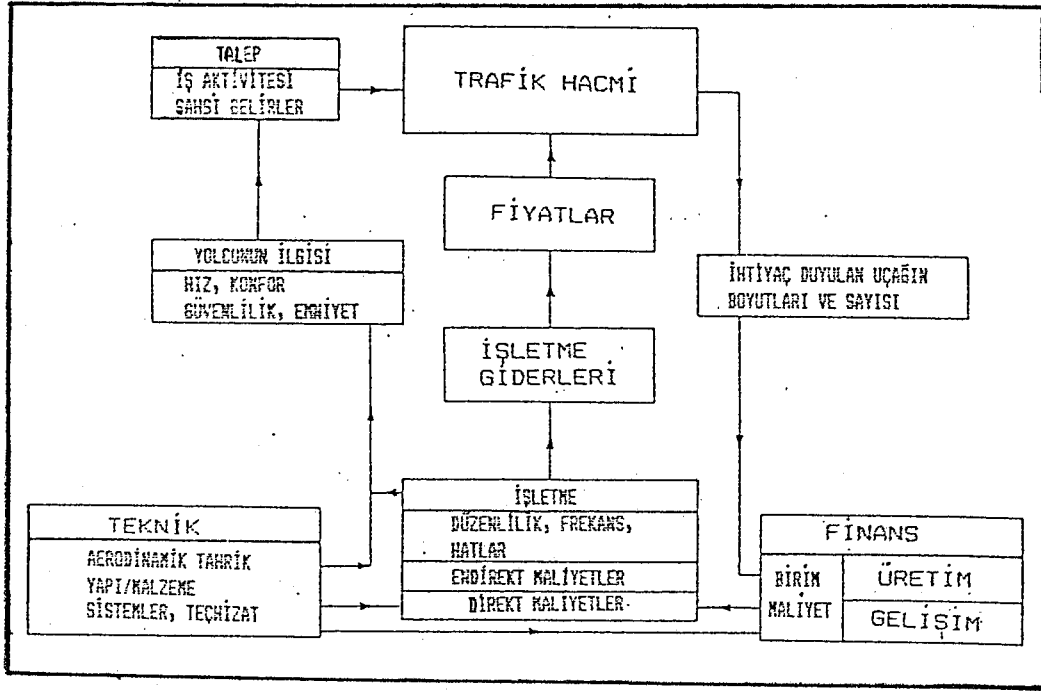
TALEP
İŞ AKTİVİTESİ
ŞAHSİ GELİRLER

TRAFİK HACMİ

FİYATLAR

YOLCUNUN İLGİSİ
HIZ, KONFOR
GÜVENLİLİK, EMNİYET

İHTİYAÇ DUYULAN UÇAĞIN BOYUTLARI VE SAYISI

İŞLETME GİDERLERİ

İŞLETME
DÜZENLİLİK, FREKANS, HATLAR
ENDİREKT MALİYETLER
DİREKT MALİYETLER

TEKNİK
AERODİNAMİK TAHRİK
YAPI/MALZEME
SİSTEMLER, TEÇHİZAT

FİNANS
BİRİM MALİYET
ÜRETİM
GELİŞİM